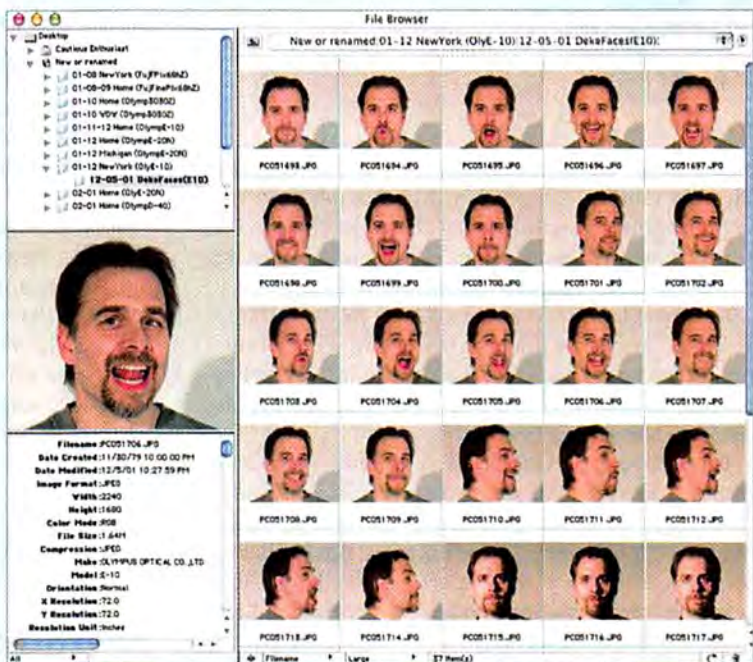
File Browser

Desktop
Cautious Enthusiast
New or renamed
01-08 NewYork (FujFinePix6800Z)
01-09-09 Home (FujFinePix6800Z)
01-10 Home (Olymp3030Z)
01-10 VDV (Olymp3030Z)
01-11-12 Home (OlympE-10)
01-12 Home (OlympE-20N)
01-12 Michigan (OlympE-20N)
01-12 NewYork (OlyE-10)
12-05-01 DekeFaces(E10)
02-01 Home (OlyE-20N)
02-01 Home (OlympD-40)

New or renamed:01-12 NewYork (OlyE-10):12-05-01 DekeFaces(E10):

PC051693.JPG
PC051694.JPG
PC051695.JPG
PC051696.JPG
PC051697.JPG
PC051698.JPG
PC051699.JPG
PC051700.JPG
PC051701.JPG
PC051702.JPG
PC051703.JPG
PC051704.JPG
PC051705.JPG
PC051706.JPG
PC051707.JPG
PC051708.JPG
PC051709.JPG
PC051710.JPG
PC051711.JPG
PC051712.JPG
PC051713.JPG
PC051714.JPG
PC051715.JPG
PC051716.JPG
PC051717.JPG

Filename: PC051706.JPG
Date Created: 11/30/79 10:00:00 PM
Date Modified: 12/5/01 10:27:59 PM
Image Format: JPEG
Width: 2240
Height: 1680
Color Mode: RGB
File Size: 1.64M
Compression: JPEG
Make: OLYMPUS OPTICAL CO.,LTD
Model: E-10
Orientation: Normal
X Resolution: 72.0
Y Resolution: 72.0
Resolution Unit: Inches

All
Filename
Large
27 Item(s)